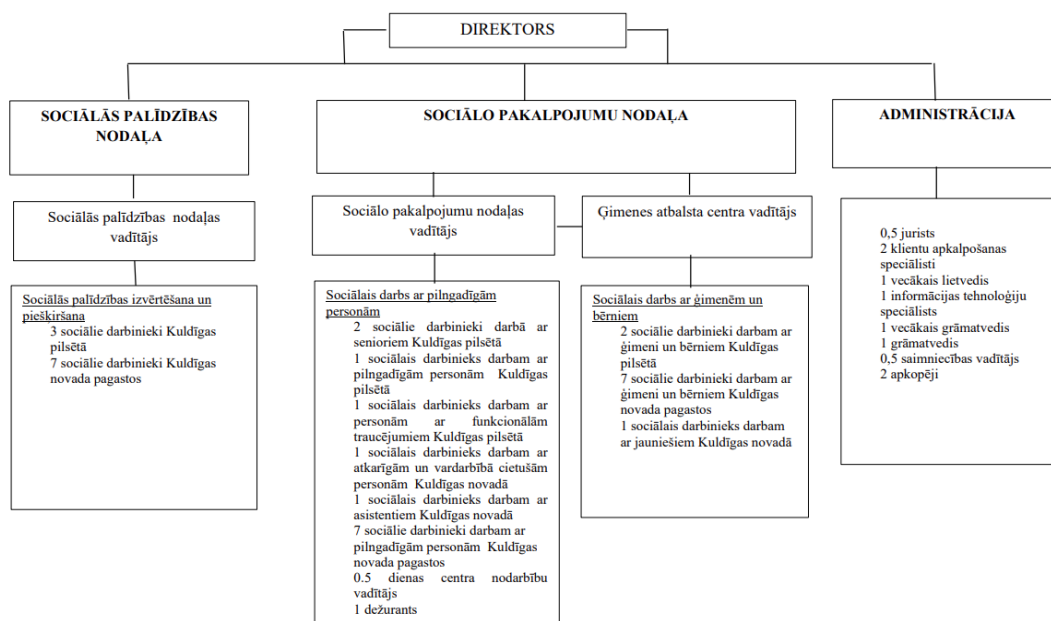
DIREKTORS

SOCIĀLĀS PALĪDZĪBAS NODAĻA

Sociālās palīdzības nodaļas vadītājs

Sociālās palīdzības izvērtēšana un piešķiršana
3 sociālie darbinieki Kuldīgas pilsētā
7 sociālie darbinieki Kuldīgas novada pagastos

SOCIĀLO PAKALPOJUMU NODAĻA

Sociālo pakalpojumu nodaļas vadītājs

Sociālais darbs ar pilngadīgām personām
2 sociālie darbinieki darbā ar senioriem Kuldīgas pilsētā
1 sociālais darbinieks darbam ar pilngadīgām personām Kuldīgas pilsētā
1 sociālais darbinieks darbam ar personām ar funkcionālām traucējumiem Kuldīgas pilsētā
1 sociālais darbinieks darbam ar atkarīgām un vardarbībā cietušām personām Kuldīgas novadā
1 sociālais darbinieks darbam ar asistentiem Kuldīgas novadā
7 sociālie darbinieki darbam ar pilngadīgām personām Kuldīgas novada pagastos
0.5 dienas centra nodarbību vadītājs
1 dežurants

Ģimenes atbalsta centra vadītājs

Sociālais darbs ar ģimenēm un bērniem
2 sociālie darbinieki darbam ar ģimeni un bērniem Kuldīgas pilsētā
7 sociālie darbinieki darbam ar ģimeni un bērniem Kuldīgas novada pagastos
1 sociālais darbinieks darbam ar jauniešiem Kuldīgas novadā

ADMINISTRĀCIJA

0,5 jurists
2 klientu apkalpošanas speciālisti
1 vecākais lietvedis
1 informācijas tehnoloģiju speciālists
1 vecākais grāmatvedis
1 grāmatvedis
0,5 saimniecības vadītājs
2 apkopēji